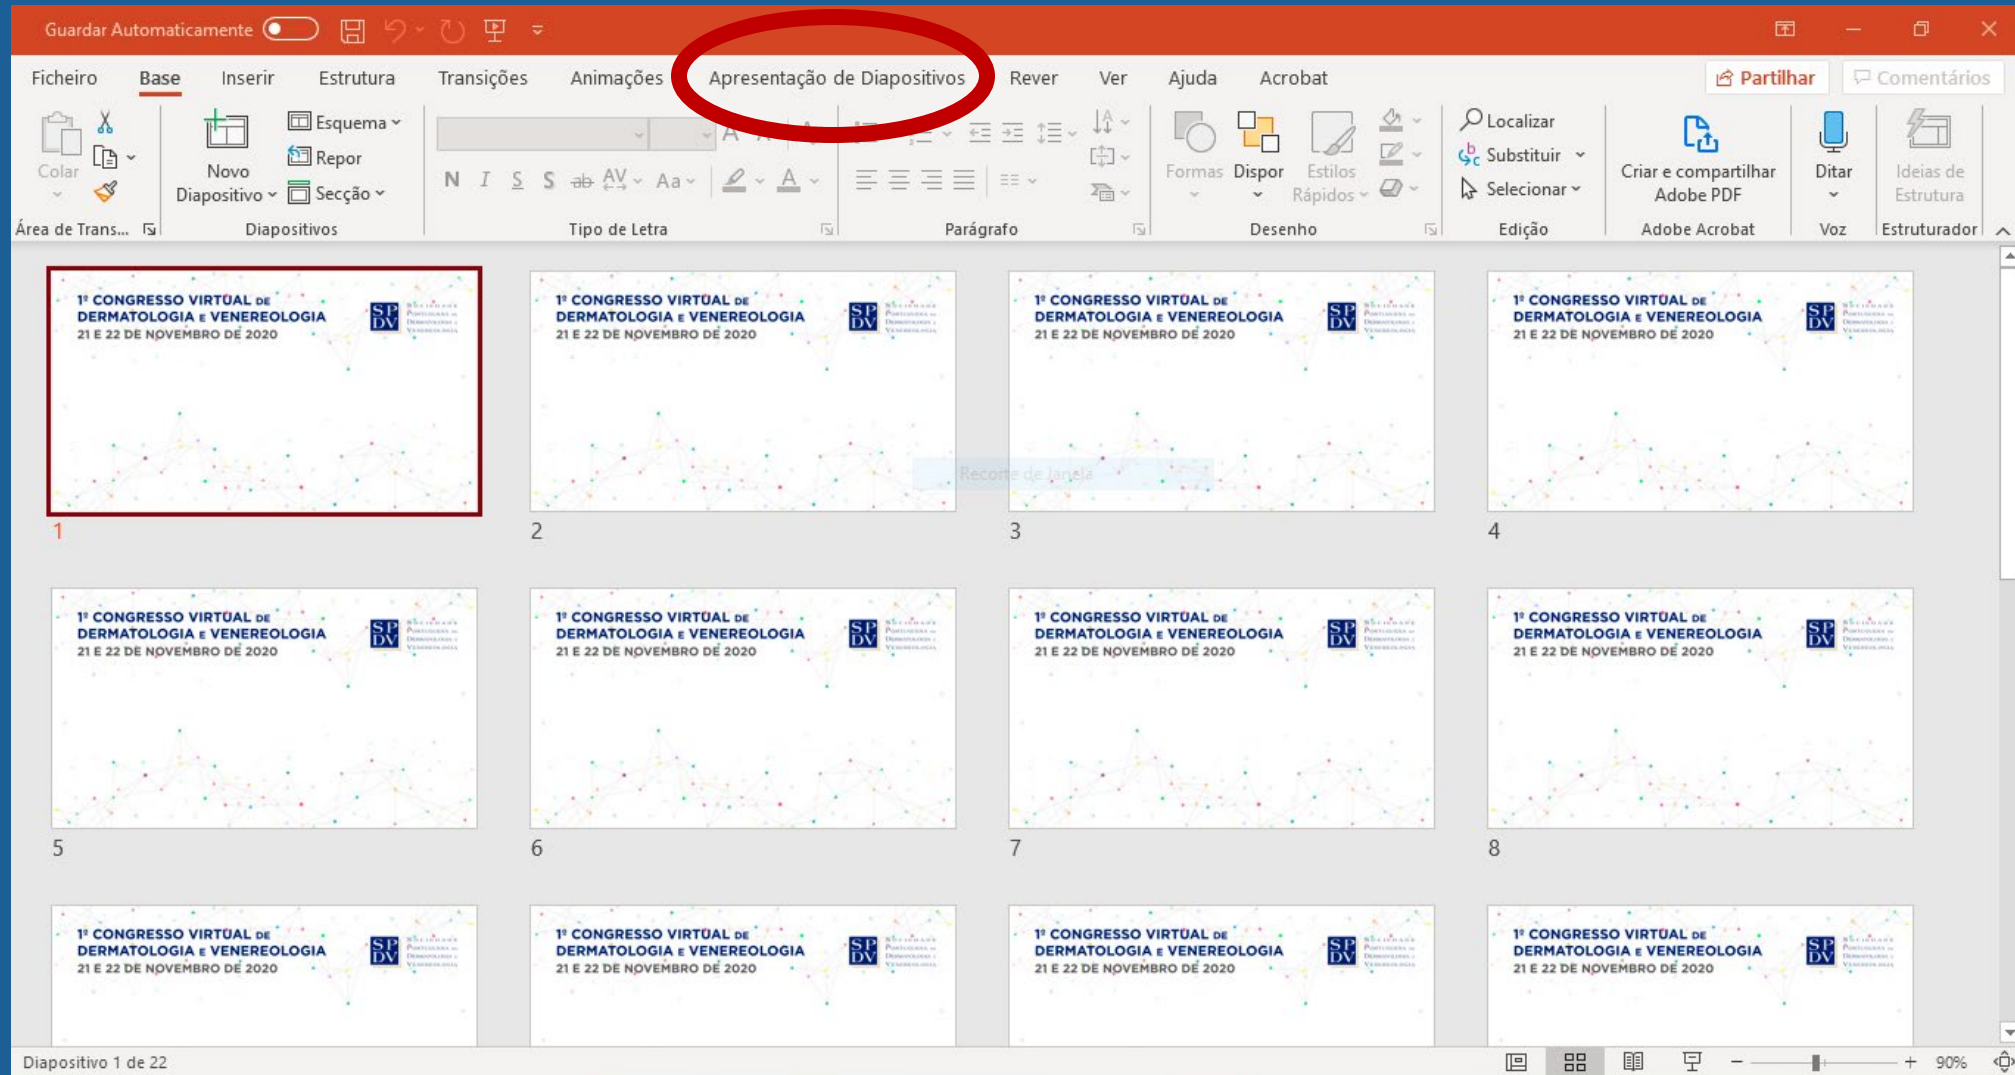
Guardar Automaticamente

Ficheiro Base Inserir Estrutura Transições Animações Apresentação de Diapositivos Rever Ver Ajuda Acrobat

Partilhar Comentários

Colar
Área de Trans...

Novo Diapositivo
Esquema
Repor
Secção
Diapositivos

N I S S ab AV Aa
Tipo de Letra

Parágrafo

Formas Dispor Estilos Rápidos
Desenho

Localizar
Substituir
Selecionar
Edição

Criar e compartilhar Adobe PDF
Adobe Acrobat

Ditar
Voz

Ideias de Estrutura
Estruturador

1º CONGRESSO VIRTUAL DE DERMATOLOGIA E VENEREOLOGIA
21 E 22 DE NOVEMBRO DE 2020
SP DV

1

1º CONGRESSO VIRTUAL DE DERMATOLOGIA E VENEREOLOGIA
21 E 22 DE NOVEMBRO DE 2020
SP DV

2

Recorte de Janela

1º CONGRESSO VIRTUAL DE DERMATOLOGIA E VENEREOLOGIA
21 E 22 DE NOVEMBRO DE 2020
SP DV

3

1º CONGRESSO VIRTUAL DE DERMATOLOGIA E VENEREOLOGIA
21 E 22 DE NOVEMBRO DE 2020
SP DV

4

1º CONGRESSO VIRTUAL DE DERMATOLOGIA E VENEREOLOGIA
21 E 22 DE NOVEMBRO DE 2020
SP DV

5

1º CONGRESSO VIRTUAL DE DERMATOLOGIA E VENEREOLOGIA
21 E 22 DE NOVEMBRO DE 2020
SP DV

6

1º CONGRESSO VIRTUAL DE DERMATOLOGIA E VENEREOLOGIA
21 E 22 DE NOVEMBRO DE 2020
SP DV

7

1º CONGRESSO VIRTUAL DE DERMATOLOGIA E VENEREOLOGIA
21 E 22 DE NOVEMBRO DE 2020
SP DV

8

1º CONGRESSO VIRTUAL DE DERMATOLOGIA E VENEREOLOGIA
21 E 22 DE NOVEMBRO DE 2020
SP DV

1º CONGRESSO VIRTUAL DE DERMATOLOGIA E VENEREOLOGIA
21 E 22 DE NOVEMBRO DE 2020
SP DV

1º CONGRESSO VIRTUAL DE DERMATOLOGIA E VENEREOLOGIA
21 E 22 DE NOVEMBRO DE 2020
SP DV

1º CONGRESSO VIRTUAL DE DERMATOLOGIA E VENEREOLOGIA
21 E 22 DE NOVEMBRO DE 2020
SP DV

Diapositivo 1 de 22

90%